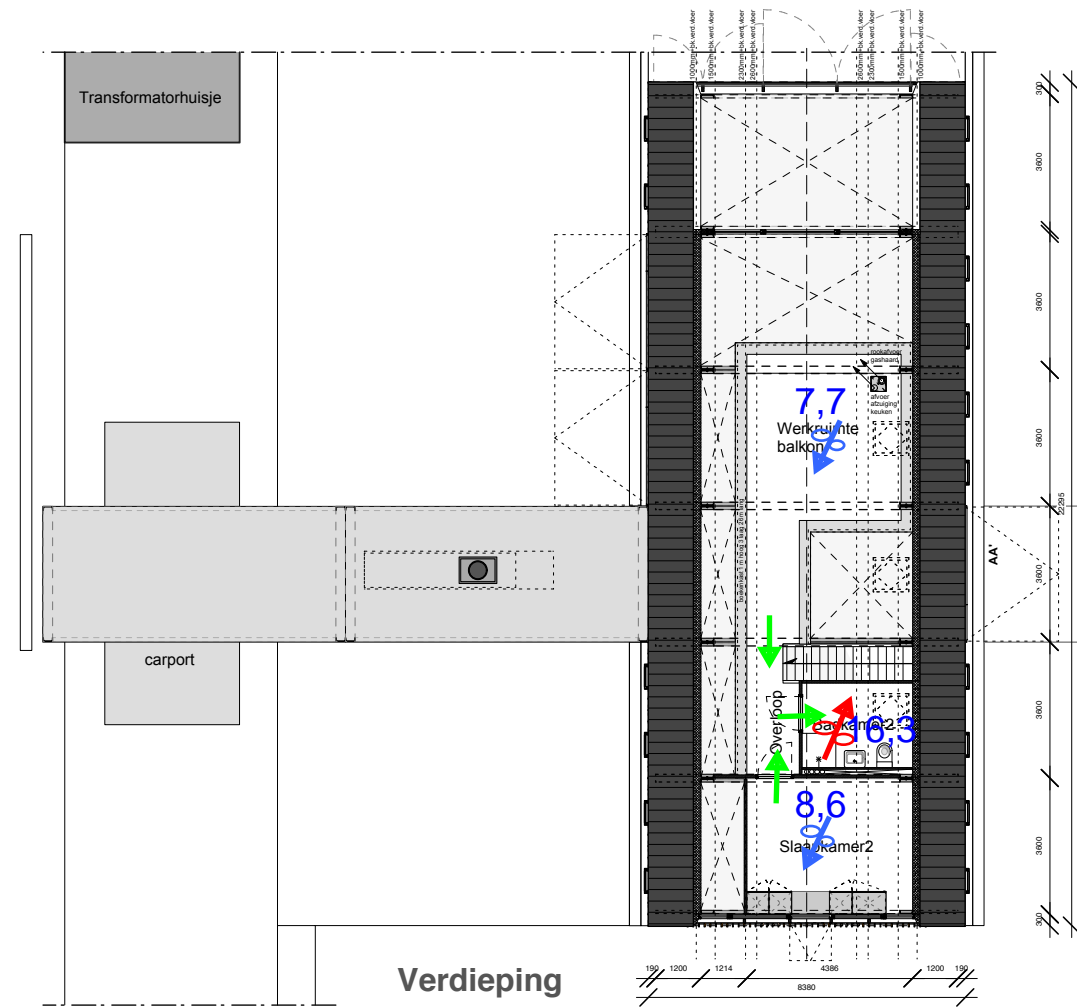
1000mm.bk.verd.vloer
1500mm.bk.verd.vloer
2300mm.bk.verd.vloer
2600mm.bk.verd.vloer
2600mm.bk.verd.vloer
2300mm.bk.verd.vloer
1500mm.bk.verd.vloer
1000mm.bk.verd.vloer

Transformatorhuisje

rookafvoer gashaard
afvoer afzuiging keuken

7,7
Werkruimte balkon

AA'

carport

Overloop
Badkamer2
16,3

8,6
Slaapkamer2

Verdieping

300
3600
3600
3600
2295
3600
3600
3600
300

190 1200 1214 4386 1200 190
8380